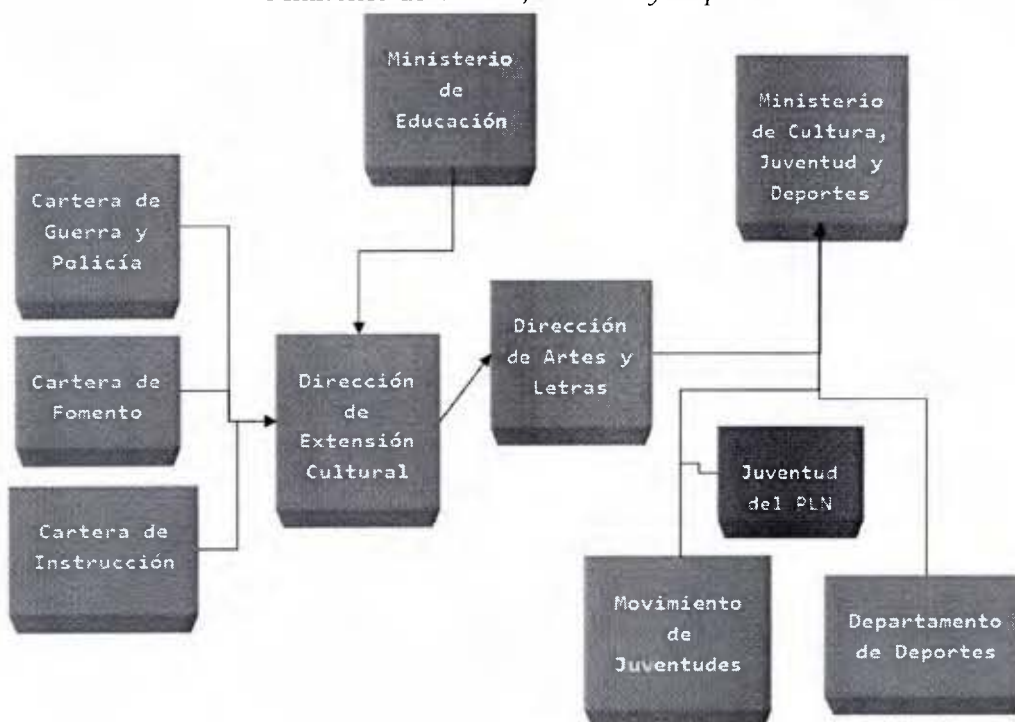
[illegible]

Ministerio de Educación

Ministerio de Cultura, Juventud y Deportes

Cartera de Guerra y Policía

Cartera de Fomento

Cartera de Instrucción

Dirección de Extensión Cultural

Dirección de Artes y Letras

Juventud del PLN

Movimiento de Juventudes

Departamento de Deportes